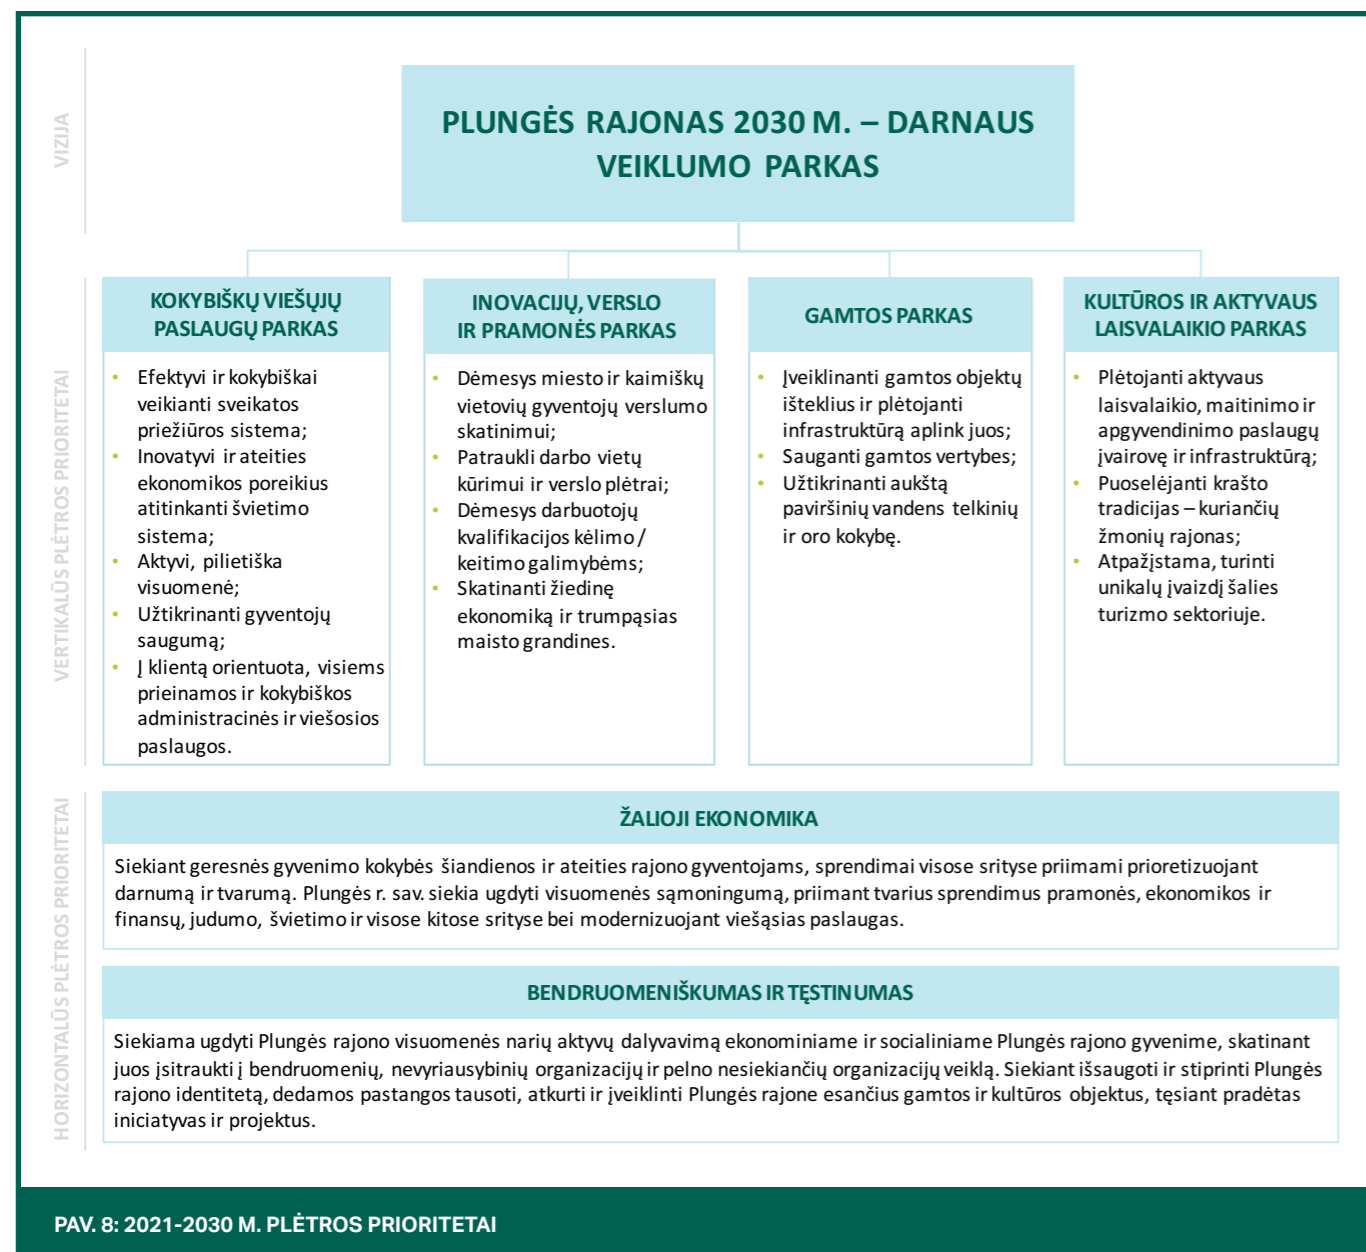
VIZIJA

PLUNGĖS RAJONAS 2030 M. – DARNAUS VEIKLUMO PARKAS

VERTIKALŪS PLĖTROS PRIORITETAI

KOKYBIŠKŲ VIEŠŲJŲ PASLAUGŲ PARKAS

- Efektyvi ir kokybiškai veikianti sveikatos priežiūros sistema;
- Inovatyvi ir ateities ekonomikos poreikius atitinkanti švietimo sistema;
- Aktyvi, pilietiška visuomenė;
- Užtikrinanti gyventojų saugumą;
- Į klientą orientuota, visiems prieinamos ir kokybiškos administracinės ir viešosios paslaugos.

INOVACIJŲ, VERSLO IR PRAMONĖS PARKAS

- Dėmesys miesto ir kaimiškų vietovių gyventojų verslumo skatinimui;
- Patraukli darbo vietų kūrimui ir verslo plėtrai;
- Dėmesys darbuotojų kvalifikacijos kėlimo / keitimo galimybėms;
- Skatinanti žiedinę ekonomiką ir trumpąsias maisto grandines.

GAMTOS PARKAS

- Įveiklinanti gamtos objektų išteklius ir plėtojanti infrastruktūrą aplink juos;
- Sauganti gamtos vertybes;
- Užtikrinanti aukštą paviršinių vandens telkinių ir oro kokybę.

KULTŪROS IR AKTYVAUS LAISVALAIKIO PARKAS

- Plėtojanti aktyvaus laisvalaikio, maitinimo ir apgyvendinimo paslaugų įvairovę ir infrastruktūrą;
- Puoselėjanti krašto tradicijas – kuriančių žmonių rajonas;
- Atpažįstama, turinti unikalų įvaizdį šalies turizmo sektoriuje.

HORIZONTALŪS PLĖTROS PRIORITETAI

ŽALIOJI EKONOMIKA

Siekiant geresnės gyvenimo kokybės šiandienos ir ateities rajono gyventojams, sprendimai visose srityse priimami prioretizuojant darnumą ir tvarumą. Plungės r. sav. siekia ugdyti visuomenės sąmoningumą, priimant tvarius sprendimus pramonės, ekonomikos ir finansų, judumo, švietimo ir visose kitose srityse bei modernizuojant viešąsias paslaugas.

BENDRUOMENIŠKUMAS IR TĘSTINUMAS

Siekiama ugdyti Plungės rajono visuomenės narių aktyvų dalyvavimą ekonominiame ir socialiniame Plungės rajono gyvenime, skatinant juos įsitraukti į bendruomenių, nevyriausybinių organizacijų ir pelno nesiekiančių organizacijų veiklą. Siekiant išsaugoti ir stiprinti Plungės rajono identitetą, dedamos pastangos tausoti, atkurti ir įveiklinti Plungės rajone esančius gamtos ir kultūros objektus, tęsiant pradėtas iniciatyvas ir projektus.

PAV. 8: 2021-2030 M. PLĖTROS PRIORITETAI